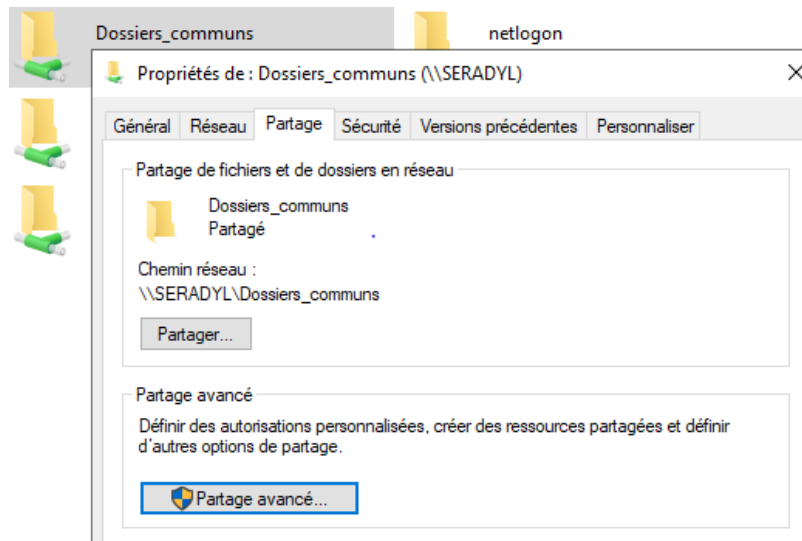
Dossiers_communs

netlogon

Propriétés de : Dossiers_communs (\\SERADYL)

×

Général | Réseau | Partage | Sécurité | Versions précédentes | Personnaliser

Partage de fichiers et de dossiers en réseau

Dossiers_communs
Partagé

Chemin réseau :
\\SERADYL\Dossiers_communs

Partager...

Partage avancé

Définir des autorisations personnalisées, créer des ressources partagées et définir d'autres options de partage.

Partage avancé...